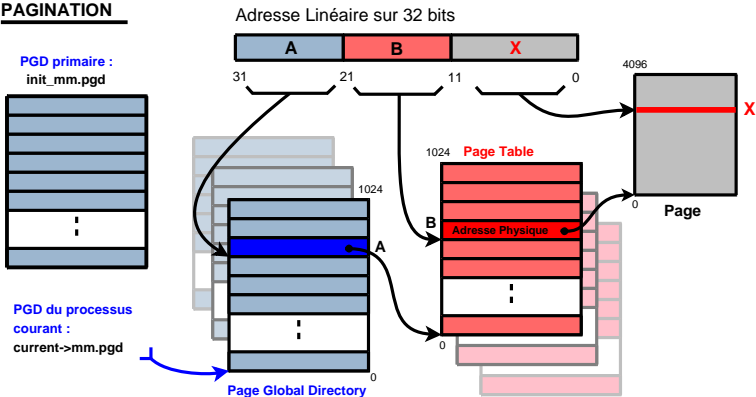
PAGINATION

Adresse Linéaire sur 32 bits

A
B
X

31
21
11
0

PGD primaire :
init_mm.pgd

4096

X

1024
Page Table

1024

B
Adresse Physique

A

0
Page

PGD du processus courant :
current->mm.pgd

0

0
Page Global Directory